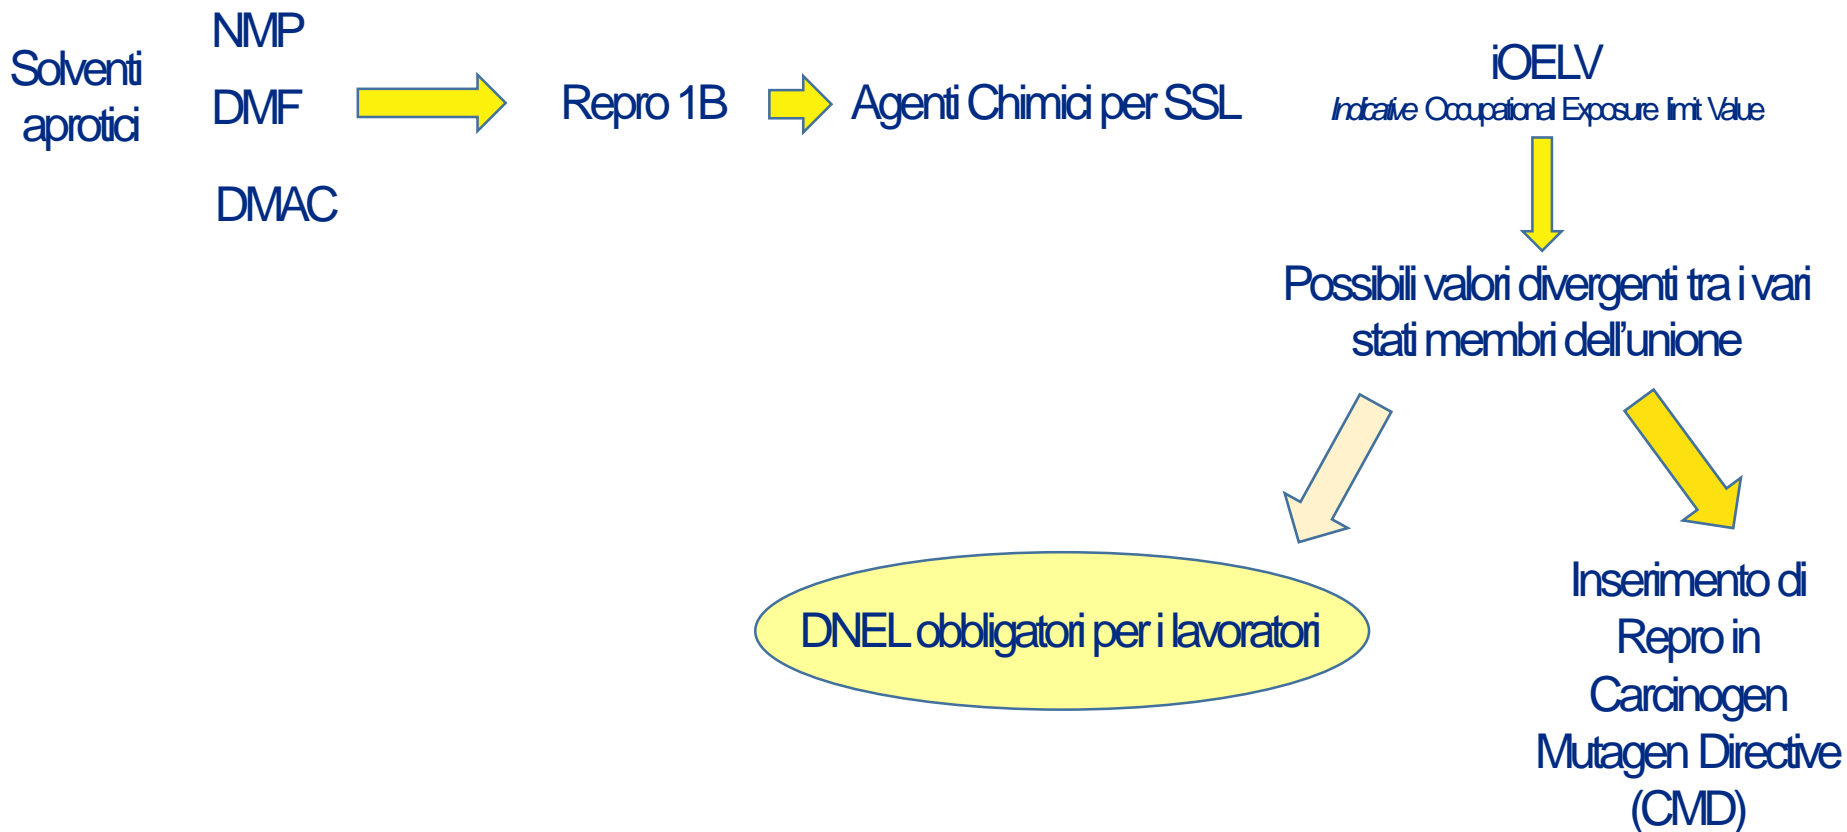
Solventi aprotici

NMP
DMF
DMAC

Repro 1B

Agenti Chimici per SSL

iOELV
Indicative Occupational Exposure limit Value

Possibili valori divergenti tra i vari stati membri dell'unione

DNEL obbligatori per i lavoratori

Inserimento di Repro in Carcinogen Mutagen Directive (CMD)